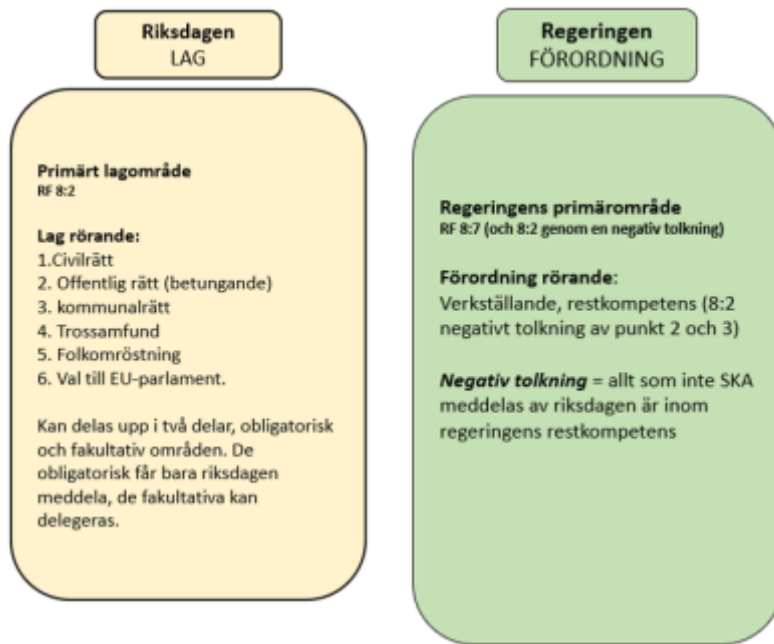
Riksdagen
LAG

Primärt lagområde
RF 8:2

Lag rörande:
1.Civilrätt
2. Offentlig rätt (betungande)
3. kommunalrätt
4. Trossamfund
5. Folkomröstning
6. Val till EU-parlament.

Kan delas upp i två delar, obligatorisk och fakultativ områden. De obligatorisk får bara riksdagen meddela, de fakultativa kan delegeras.

Regeringen
FÖRORDNING

Regeringens primärområde
RF 8:7 (och 8:2 genom en negativ tolkning)

Förordning rörande:
Verkställande, restkompetens (8:2 negativt tolkning av punkt 2 och 3)

*Negativ tolkning* = allt som inte SKA meddelas av riksdagen är inom regeringens restkompetens